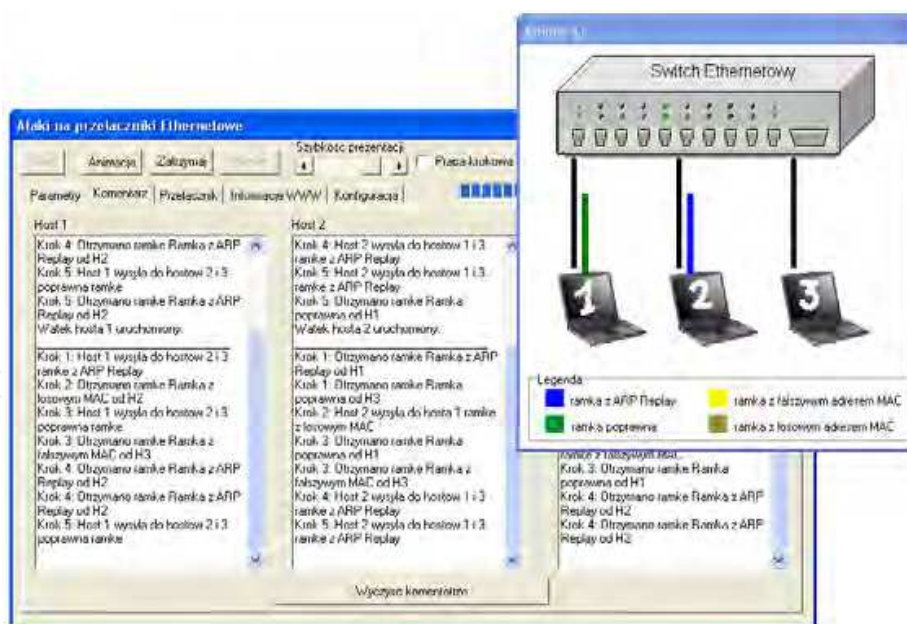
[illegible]

Switch Ethernetowy

1

2

3

Legenda

ramka z ARP Replay

ramka z fałszywym adresem MAC

ramka poprawna

ramka z losowym adresem MAC

Ataki na przelaczniki Ethernetowe

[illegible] Animacja Zatrzymaj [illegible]

Szybkosc prezentacji

Praca krokowa

Parametry Komentarz Przelacznik Informacje WWW Konfiguracja

Host 1

Krok 4: Otrzymano ramke Ramka z ARP Replay od H2
Krok 5: Host 1 wysyla do hostow 2 i 3 poprawna ramke
Krok 5: Otrzymano ramke Ramka z ARP Replay od H2
Watek hosta 1 uruchomiony.

Krok 1: Host 1 wysyla do hostow 2 i 3 ramke z ARP Replay
Krok 2: Otrzymano ramke Ramka z losowym MAC od H2
Krok 3: Host 1 wysyla do hostow 2 i 3 poprawna ramke
Krok 3: Otrzymano ramke Ramka z falszywym MAC od H3
Krok 4: Otrzymano ramke Ramka z ARP Replay od H2
Krok 4: Otrzymano ramke Ramka z ARP Replay od H2
Krok 5: Host 1 wysyla do hostow 2 i 3 poprawna ramke

Host 2

Krok 4: Host 2 wysyla do hostow 1 i 3 ramke z ARP Replay
Krok 5: Host 2 wysyla do hostow 1 i 3 ramke z ARP Replay
Krok 5: Otrzymano ramke Ramka poprawna od H1
Watek hosta 2 uruchomiony.

Krok 1: Otrzymano ramke Ramka z ARP Replay od H1
Krok 1: Otrzymano ramke Ramka poprawna od H3
Krok 2: Host 2 wysyla do hosta 1 ramke z losowym MAC
Krok 3: Otrzymano ramke Ramka poprawna od H1
Krok 3: Otrzymano ramke Ramka z falszywym MAC od H3
Krok 4: Host 2 wysyla do hostow 1 i 3 ramke z ARP Replay
Krok 5: Host 2 wysyla do hostow 1 i 3 ramke z ARP Replay

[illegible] z falszywym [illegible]
Krok 3: Otrzymano ramke Ramka poprawna od H1
Krok 4: Otrzymano ramke Ramka z ARP Replay od H2
Krok 4: Otrzymano ramke Ramka z ARP Replay od H2

Wyczysc komentarze